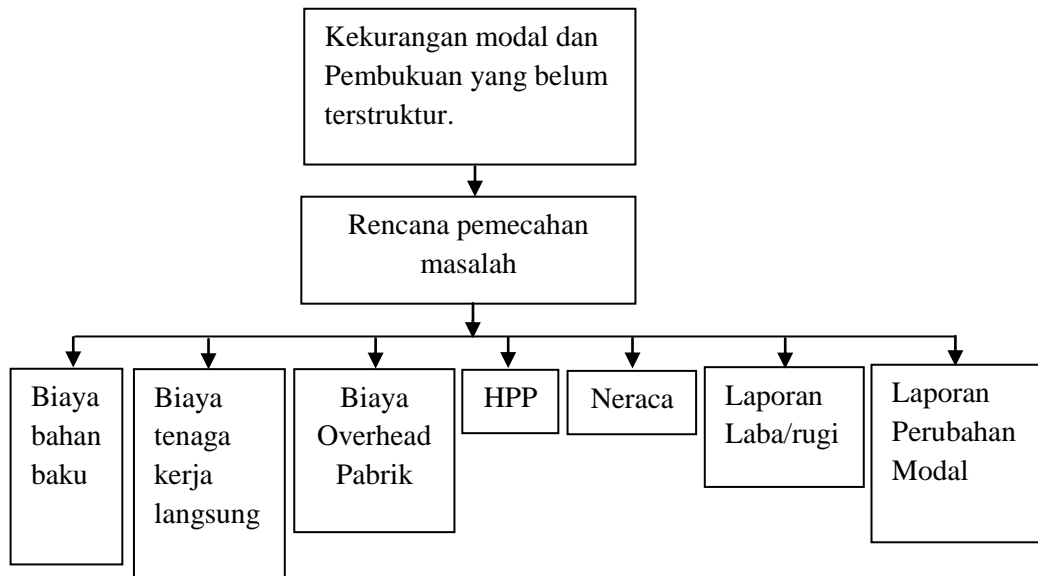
Kekurangan modal dan Pembukuan yang belum terstruktur.

Rencana pemecahan masalah

Biaya bahan baku

Biaya tenaga kerja langsung

Biaya Overhead Pabrik

HPP

Neraca

Laporan Laba/rugi

Laporan Perubahan Modal